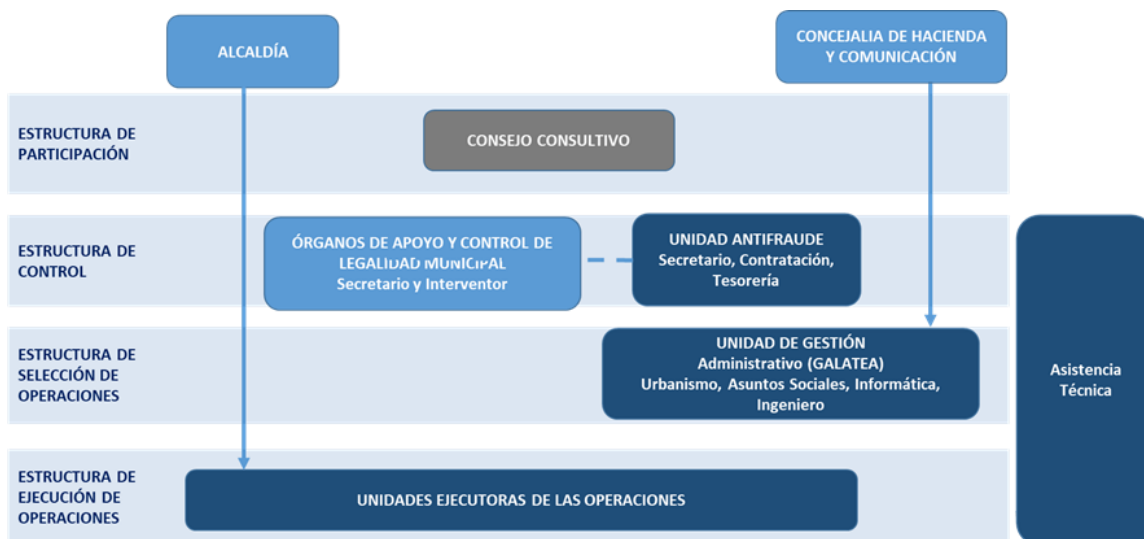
ALCALDÍA

CONCEJALIA DE HACIENDA Y COMUNICACIÓN

ESTRUCTURA DE PARTICIPACIÓN

CONSEJO CONSULTIVO

ESTRUCTURA DE CONTROL

ÓRGANOS DE APOYO Y CONTROL DE LEGALIDAD MUNICIPAL
Secretario y Interventor

UNIDAD ANTIFRAUDE
Secretario, Contratación, Tesorería

ESTRUCTURA DE SELECCIÓN DE OPERACIONES

UNIDAD DE GESTIÓN
Administrativo (GALATEA)
Urbanismo, Asuntos Sociales, Informática, Ingeniero

Asistencia Técnica

ESTRUCTURA DE EJECUCIÓN DE OPERACIONES

UNIDADES EJECUTORAS DE LAS OPERACIONES